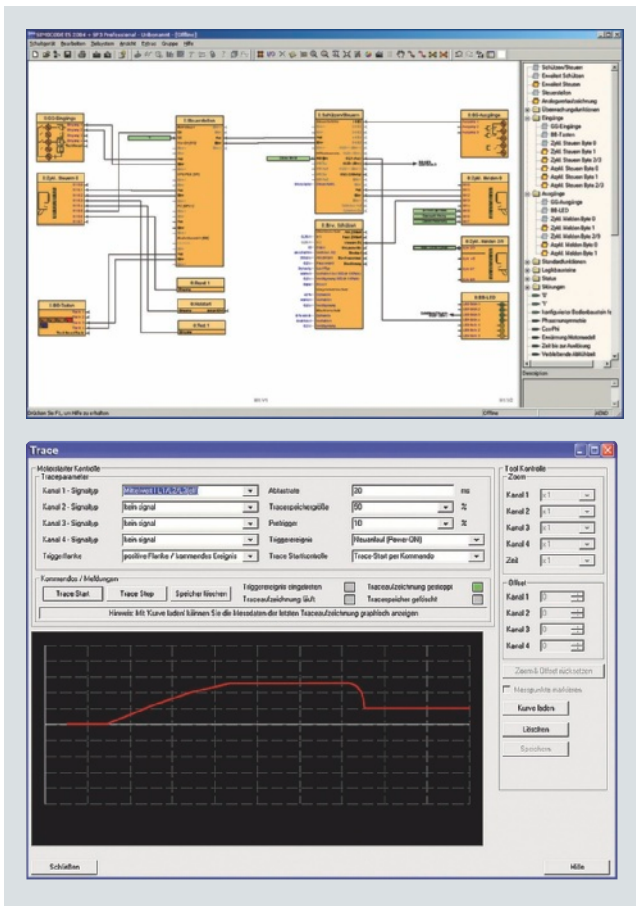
SIMOCODE ES 2004 + SP3 Professional - Unbenannt - [Offline]

Schaltgerät Bearbeiten Sekundär Ansicht Extras Gruppe Hilfe

Schützen/Steuern
Erweitert Schützen
Erweitert Steuern
Steuerstellen
Analogwertaufzeichnung
Überwachungsfunktionen
Eingänge
GG-Eingänge
BE-Tasten
Zykl. Steuern Byte 0
Zykl. Steuern Byte 1
Zykl. Steuern Byte 2/3
Azykl. Steuern Byte 0
Azykl. Steuern Byte 1
Azykl. Steuern Byte 2/3
Ausgänge
GG-Ausgänge
BE-LED
Zykl. Melden Byte 0
Zykl. Melden Byte 1
Zykl. Melden Byte 2/3
Azykl. Melden Byte 0
Azykl. Melden Byte 1
Standardfunktionen
Logikbausteine
Status
Meldungen

Drücken Sie F1, um Hilfe zu erhalten

Offline

Trace

Motorstarter Kontrolle
Traceparameter
Kanal 1 - Signaltyp | Mittelwert I L1/L2/L3 (in) | Abtastrate | 20 | ms
Kanal 2 - Signaltyp | kein signal | Tracespeichergröße | 50 | %
Kanal 3 - Signaltyp | kein signal | Pretrigger | 10 | %
Kanal 4 - Signaltyp | kein signal | Triggerereignis | Neuanlauf (Power ON)
Triggerflanke | positive Flanke / kommendes Ereignis | Trace Startkontrolle | Trace-Start per Kommando

Kommandos / Meldungen
Trace Start | Trace Stop | Speicher löschen
Triggerereignis eingetreten
Traceaufzeichnung läuft
Traceaufzeichnung gestoppt
Tracespeicher gelöscht
Hinweis: Mit 'Kurve laden' können Sie die Messdaten der letzten Traceaufzeichnung graphisch anzeigen

Tool Kontrolle
Zoom
Kanal 1 x1
Kanal 2 x1
Kanal 3 x1
Kanal 4 x1
Zeit x1
Offset
Kanal 1 0
Kanal 2 0
Kanal 3 0
Kanal 4 0
Zoom & Offset rücksetzen
Messpunkte markieren
Kurve laden
Löschen
Speichern

Schließen
Hilfe